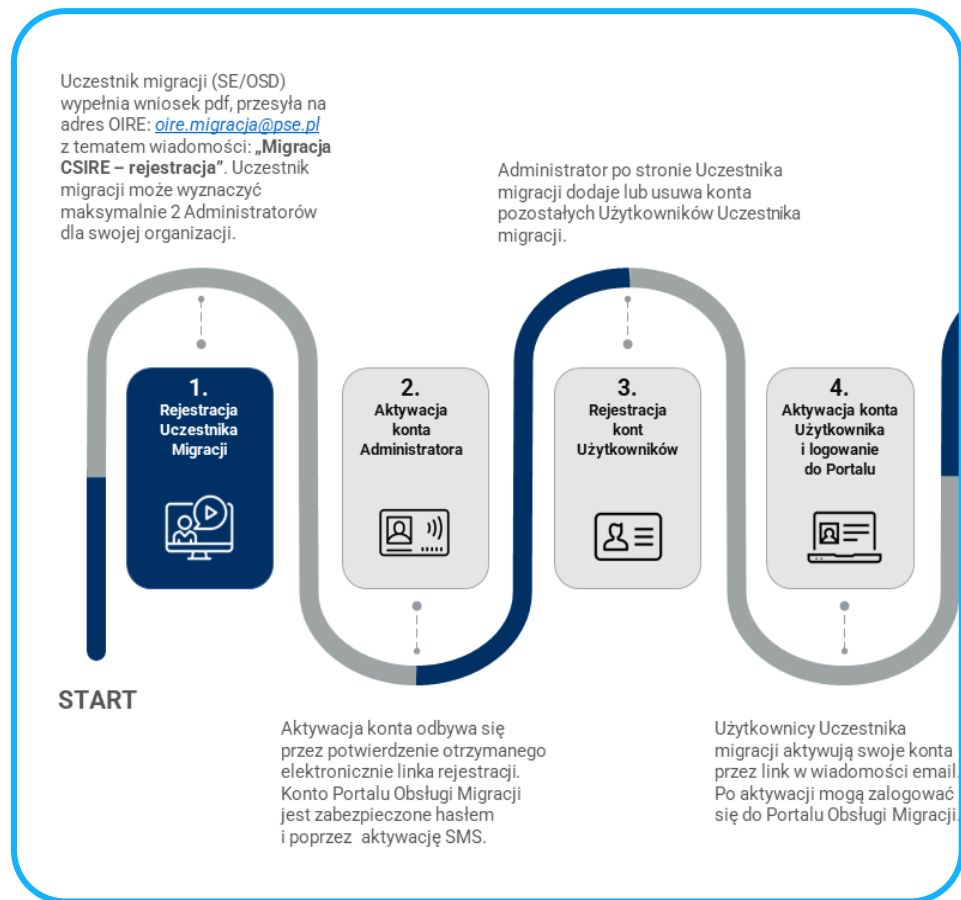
Uczestnik migracji (SE/OSD) wypełnia wniosek pdf, przesyła na adres OIRE: oire.migracja@pse.pl z tematem wiadomości: „Migracja CSIRE – rejestracja”. Uczestnik migracji może wyznaczyć maksymalnie 2 Administratorów dla swojej organizacji.

Administrator po stronie Uczestnika migracji dodaje lub usuwa konta pozostałych Użytkowników Uczestnika migracji.

1.
Rejestracja Uczestnika Migracji

2.
Aktywacja konta Administratora

3.
Rejestracja kont Użytkowników

4.
Aktywacja konta Użytkownika i logowanie do Portalu

START

Aktywacja konta odbywa się przez potwierdzenie otrzymanego elektronicznie linka rejestracji. Konto Portalu Obsługi Migracji jest zabezpieczone hasłem i poprzez aktywację SMS.

Użytkownicy Uczestnika migracji aktywują swoje konta przez link w wiadomości email. Po aktywacji mogą zalogować się do Portalu Obsługi Migracji.